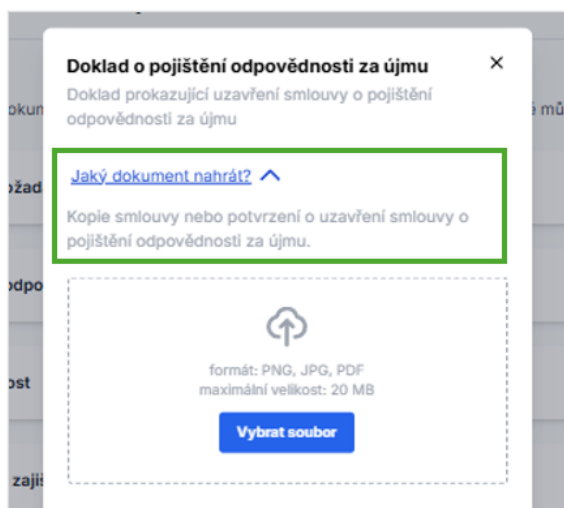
okum
žad
dpo
ost
zajiš
é mů

Doklad o pojištění odpovědnosti za újmu
×
Doklad prokazující uzavření smlouvy o pojištění odpovědnosti za újmu

Jaký dokument nahrát?

Kopie smlouvy nebo potvrzení o uzavření smlouvy o pojištění odpovědnosti za újmu.

formát: PNG, JPG, PDF
maximální velikost: 20 MB

Vybrat soubor